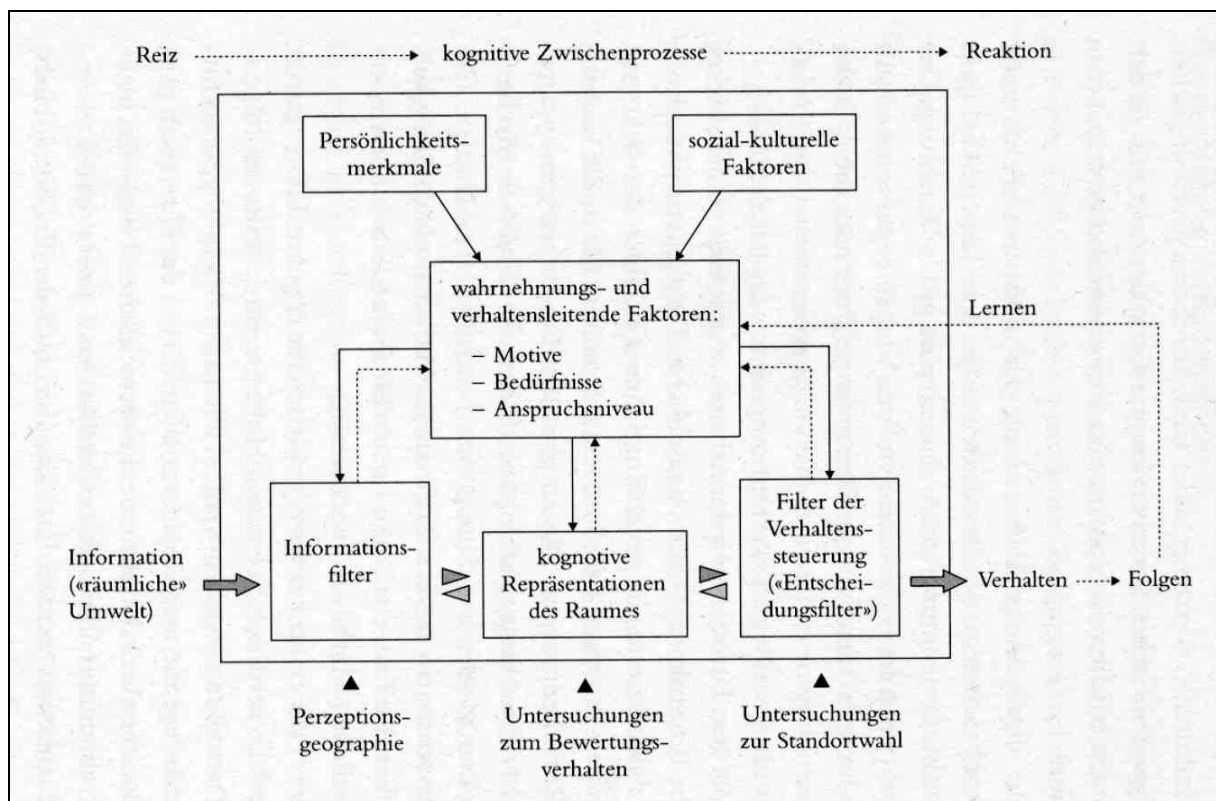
Reiz → kognitive Zwischenprozesse → Reaktion

Persönlichkeitsmerkmale

sozial-kulturelle Faktoren

wahrnehmungs- und verhaltensleitende Faktoren:
– Motive
– Bedürfnisse
– Anspruchsniveau

Lernen

Information («räumliche» Umwelt)

Informationsfilter

kognotive Repräsentationen des Raumes

Filter der Verhaltenssteuerung («Entscheidungsfilter»)

Verhalten → Folgen

Perzeptionsgeographie

Untersuchungen zum Bewertungsverhalten

Untersuchungen zur Standortwahl